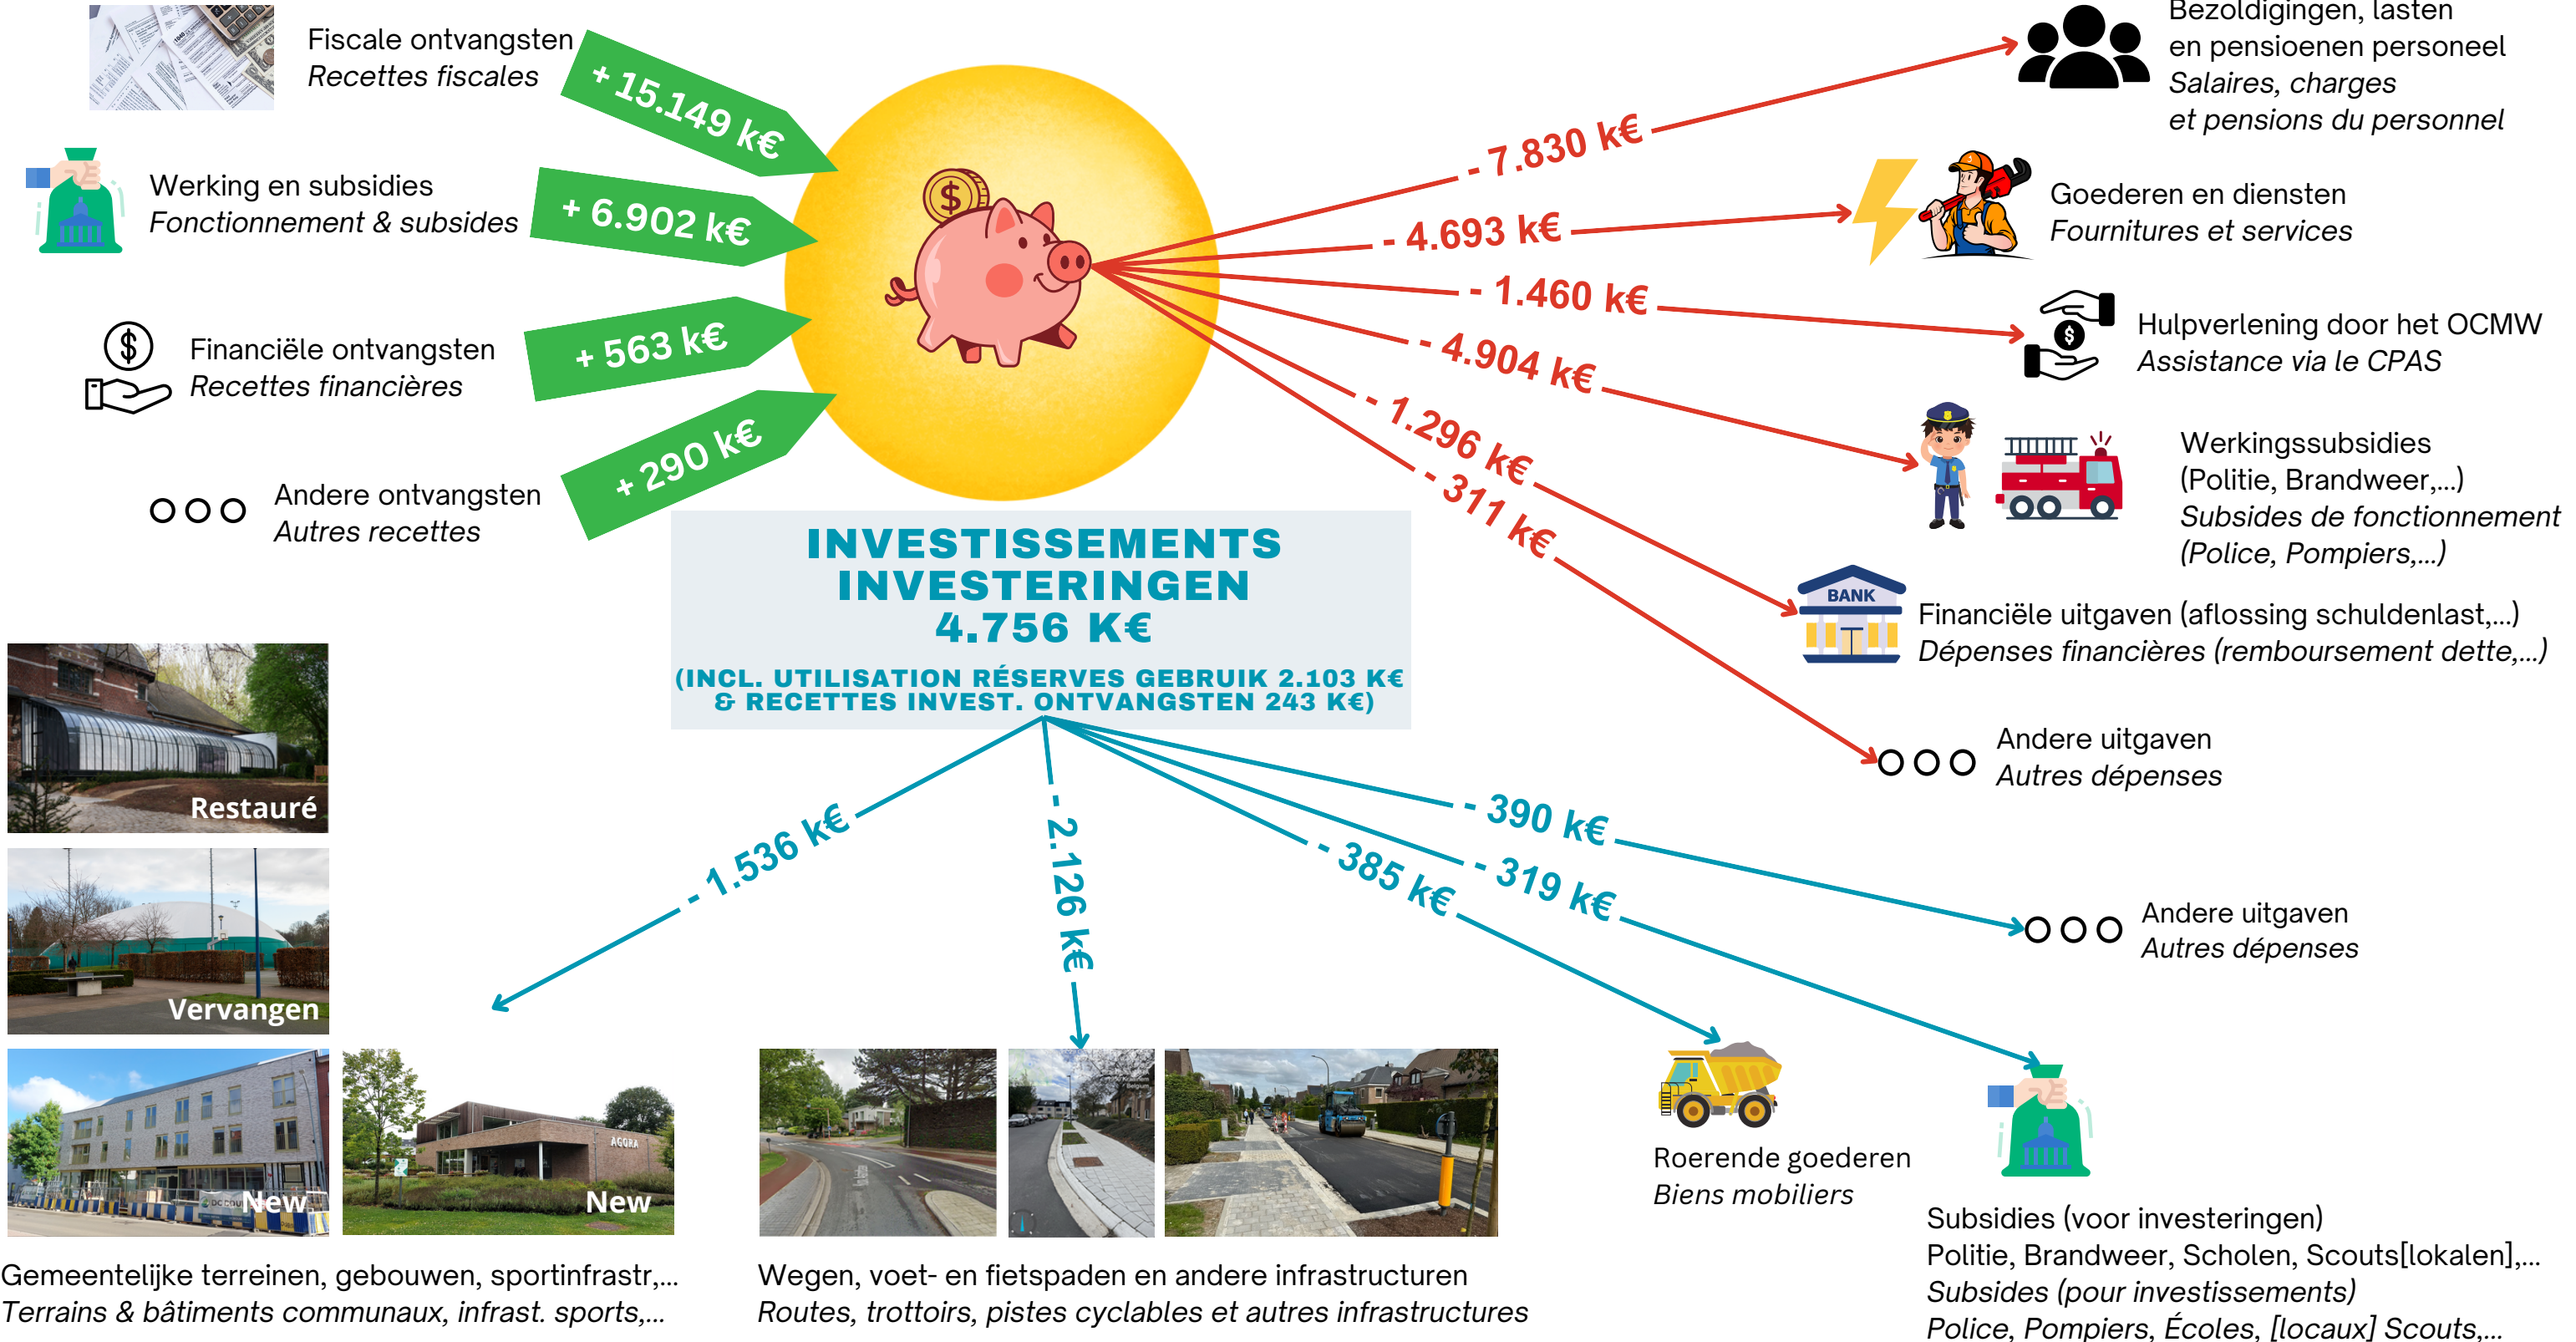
Fiscale ontvangsten
Recettes fiscales

+ 15.149 k€

Werking en subsidies
Fonctionnement & subsides

+ 6.902 k€

Financiële ontvangsten
Recettes financières

+ 563 k€

Andere ontvangsten
Autres recettes

+ 290 k€

Bezoldigingen, lasten en pensioenen personeel
Salaires, charges et pensions du personnel

- 7.830 k€

Goederen en diensten
Fournitures et services

- 4.693 k€

Hulpverlening door het OCMW
Assistance via le CPAS

- 1.460 k€

- 4.904 k€

Werkingssubsidies (Politie, Brandweer,...)
Subsides de fonctionnement (Police, Pompiers,...)

- 1.296 k€

BANK

Financiële uitgaven (aflossing schuldenlast,...)
Dépenses financières (remboursement dette,...)

- 311 k€

Andere uitgaven
Autres dépenses

INVESTISSEMENTS
INVESTERINGEN
4.756 K€
(INCL. UTILISATION RÉSERVES GEBRUIK 2.103 K€ & RECETTES INVEST. ONTVANGSTEN 243 K€)

Restauré

Vervangen

- 1.536 k€

- 2.126 k€

- 390 k€

- 385 k€

- 319 k€

Andere uitgaven
Autres dépenses

New

New

Gemeentelijke terreinen, gebouwen, sportinfrastr,...
Terrains & bâtiments communaux, infrast. sports,...

Wegen, voet- en fietspaden en andere infrastructuren
Routes, trottoirs, pistes cyclables et autres infrastructures

Roerende goederen
Biens mobiliers

Subsidies (voor investeringen)
Politie, Brandweer, Scholen, Scouts[lokalen],...
Subsides (pour investissements)
Police, Pompiers, Écoles, [locaux] Scouts,...